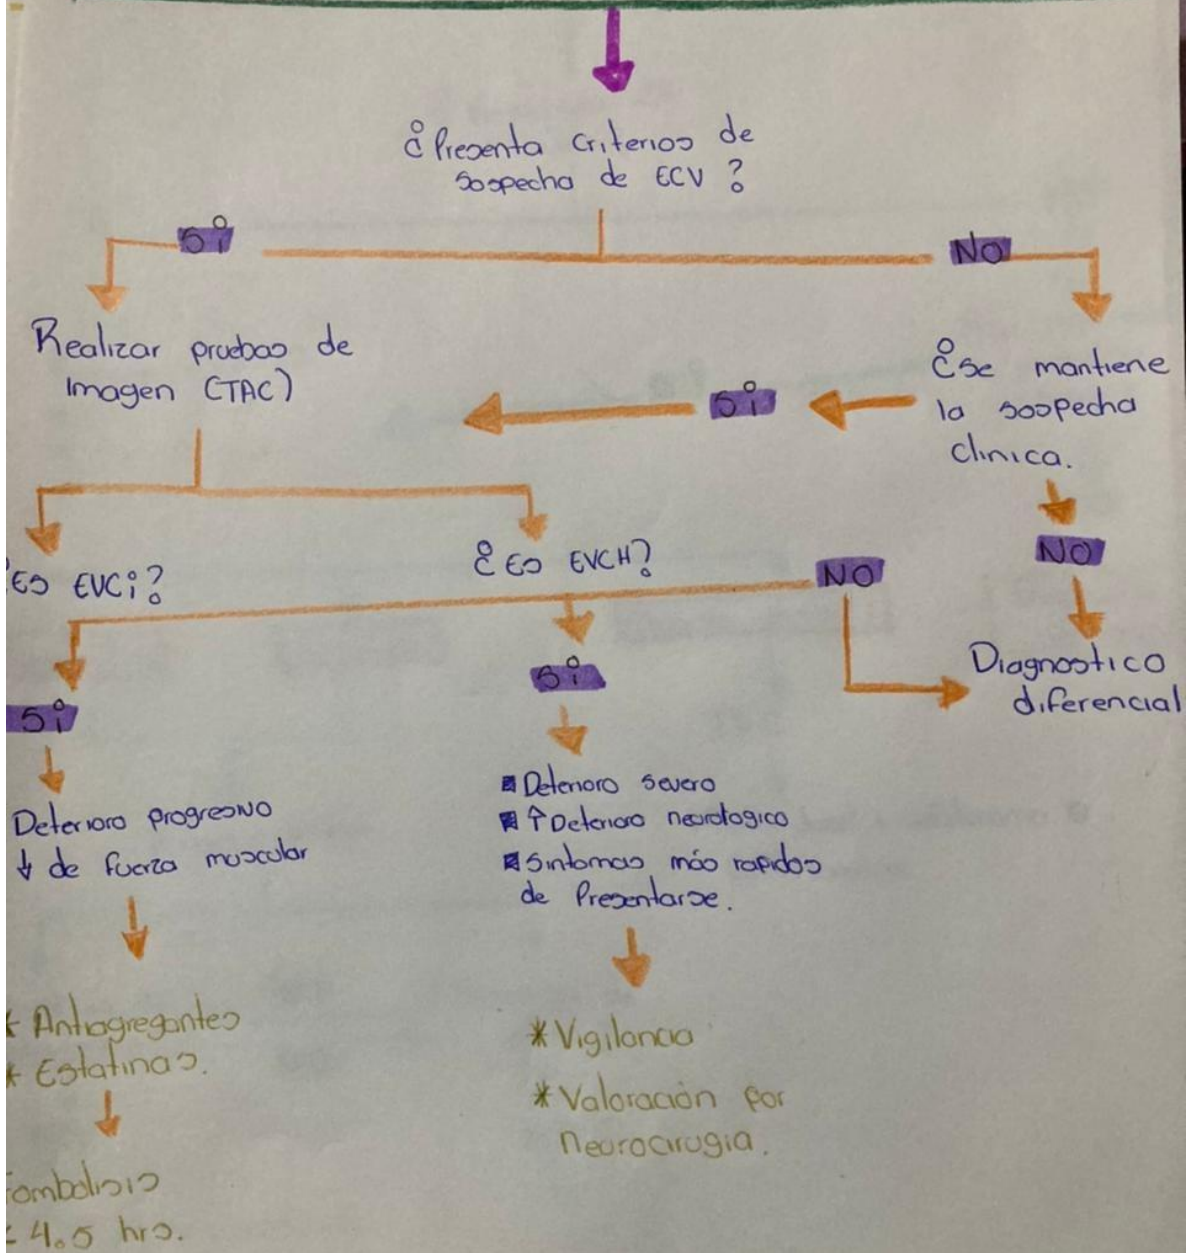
¿Presenta criterios de sospecha de ECV ?

Si

NO

Realizar pruebas de Imagen (TAC)

¿se mantiene la sospecha clinica.

Si

NO

¿Es EVCi?

¿Es EVCH?

NO

Diagnostico diferencial

Si

Si

Deterioro progresivo
↓ de fuerza muscular

Deterioro severo
↑ Deterioro neurologico
Sintomas más rapidos de Presentarse.

* Antiagregantes
* Estatinas.

* Vigilancia
* Valoración por Neurocirugia.

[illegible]ombolisis
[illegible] 4.5 hrs.